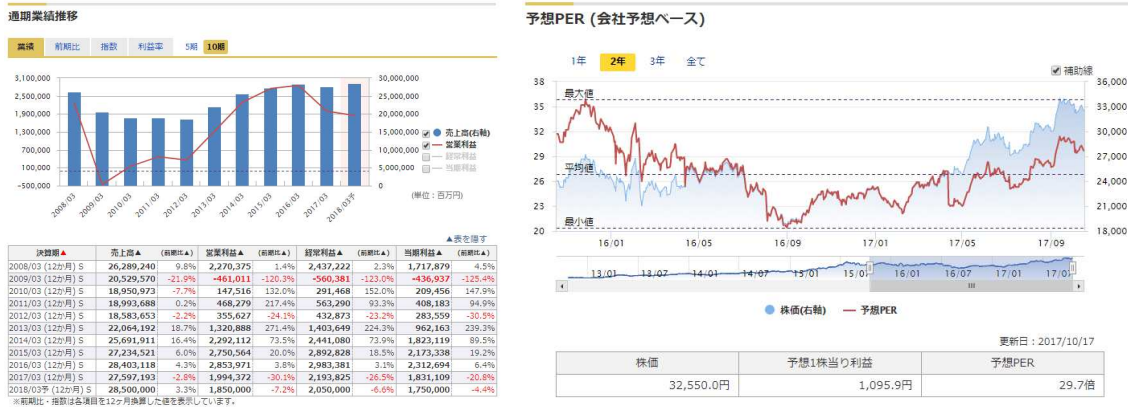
通期業績推移

業績 前期比 指数 利益率 5期 10期

3,100,000
2,500,000
1,900,000
1,300,000
700,000
100,000
-500,000

30,000,000
25,000,000
20,000,000
15,000,000
10,000,000
5,000,000
0

売上高(右軸)
営業利益
経常利益
当期利益

2008/03 2009/03 2010/03 2011/03 2012/03 2013/03 2014/03 2015/03 2016/03 2017/03 2018/03予

(単位：百万円)

▲表を隠す

| 決算期▲ | 売上高▲ | (前期比▲) | 営業利益▲ | (前期比▲) | 経常利益▲ | (前期比▲) | 当期利益▲ | (前期比▲) |
|---|---|---|---|---|---|---|---|---|
| 2008/03 (12カ月) S | 26,289,240 | 9.8% | 2,270,375 | 1.4% | 2,437,222 | 2.3% | 1,717,879 | 4.5% |
| 2009/03 (12カ月) S | 20,529,570 | -21.9% | -461,011 | -120.3% | -560,381 | -123.0% | -436,937 | -125.4% |
| 2010/03 (12カ月) S | 18,950,973 | -7.7% | 147,516 | 132.0% | 291,468 | 152.0% | 209,456 | 147.9% |
| 2011/03 (12カ月) S | 18,993,688 | 0.2% | 468,279 | 217.4% | 563,290 | 93.3% | 408,183 | 94.9% |
| 2012/03 (12カ月) S | 18,583,653 | -2.2% | 355,627 | -24.1% | 432,873 | -23.2% | 283,559 | -30.5% |
| 2013/03 (12カ月) S | 22,064,192 | 18.7% | 1,320,888 | 271.4% | 1,403,649 | 224.3% | 962,163 | 239.3% |
| 2014/03 (12カ月) S | 25,691,911 | 16.4% | 2,292,112 | 73.5% | 2,441,080 | 73.9% | 1,823,119 | 89.5% |
| 2015/03 (12カ月) S | 27,234,521 | 6.0% | 2,750,564 | 20.0% | 2,892,828 | 18.5% | 2,173,338 | 19.2% |
| 2016/03 (12カ月) S | 28,403,118 | 4.3% | 2,853,971 | 3.8% | 2,983,381 | 3.1% | 2,312,694 | 6.4% |
| 2017/03 (12カ月) S | 27,597,193 | -2.8% | 1,994,372 | -30.1% | 2,193,825 | -26.5% | 1,831,109 | -20.8% |
| 2018/03予 (12カ月) S | 28,500,000 | 3.3% | 1,850,000 | -7.2% | 2,050,000 | -6.6% | 1,750,000 | -4.4% |

※前期比・指数は各項目を12ヶ月換算した値を表示しています。

予想PER (会社予想ベース)

1年 2年 3年 全て

補助線

38
35
32
29
26
23
20

36,000
33,000
30,000
27,000
24,000
21,000
18,000

最大値
平均値
最小値

16/01 16/05 16/09 17/01 17/05 17/09

13/01 13/07 14/01 14/07 15/01 15/07 16/01 16/07 17/01 17/07

株価(右軸) 予想PER

更新日：2017/10/17

| 株価 | 予想1株当り利益 | 予想PER |
|---|---|---|
| 32,550.0円 | 1,095.9円 | 29.7倍 |